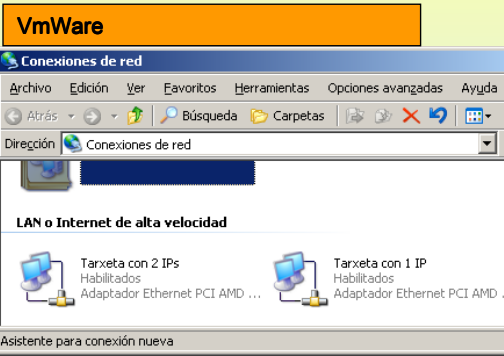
VmWare

Conexiones de red

Archivo Edición Ver Favoritos Herramientas Opciones avanzadas Ayuda

Atrás Búsqueda Carpetas

Dirección Conexiones de red

LAN o Internet de alta velocidad

Tarxeta con 2 IPs
Habilitados
Adaptador Ethernet PCI AMD ...

Tarxeta con 1 IP
Habilitados
Adaptador Ethernet PCI AMD ...

Asistente para conexión nueva